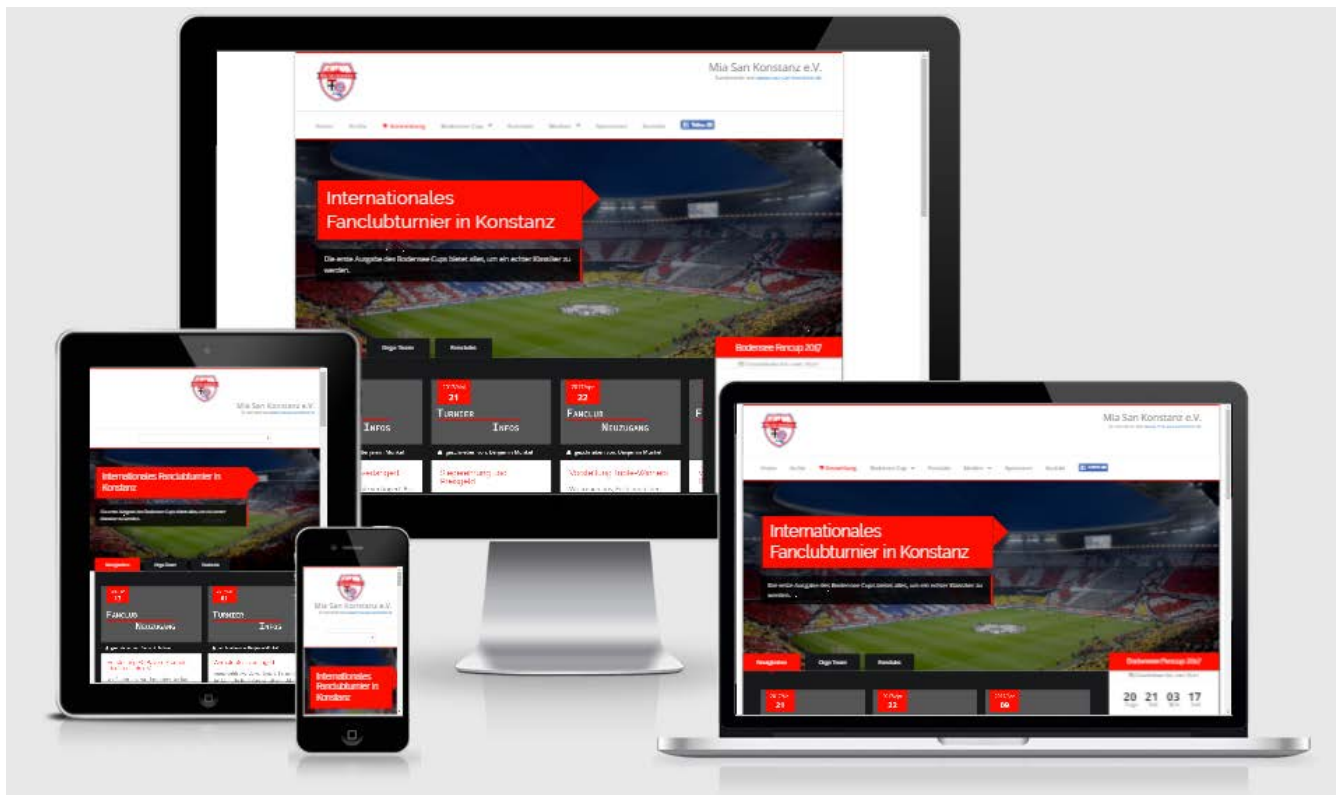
Mia San Konstanz e.V.

Internationales Fanclubturnier in Konstanz

Die erste Ausgabe des Bodensee Cups bietet alles, um ein echter Klassiker zu werden.

Bodensee Fancup 2017

21

22

Infos

Turnier Infos

Fanclub Neuzugang

Mia San Konstanz e.V.

Internationales Fanclubturnier in Konstanz

Fanclub Neuzugang

Turnier Infos

Mia San Konstanz e.V.

Internationales Fanclubturnier in Konstanz

Mia San Konstanz e.V.

Internationales Fanclubturnier in Konstanz

Bodensee Fancup 2017

20 21 03 17